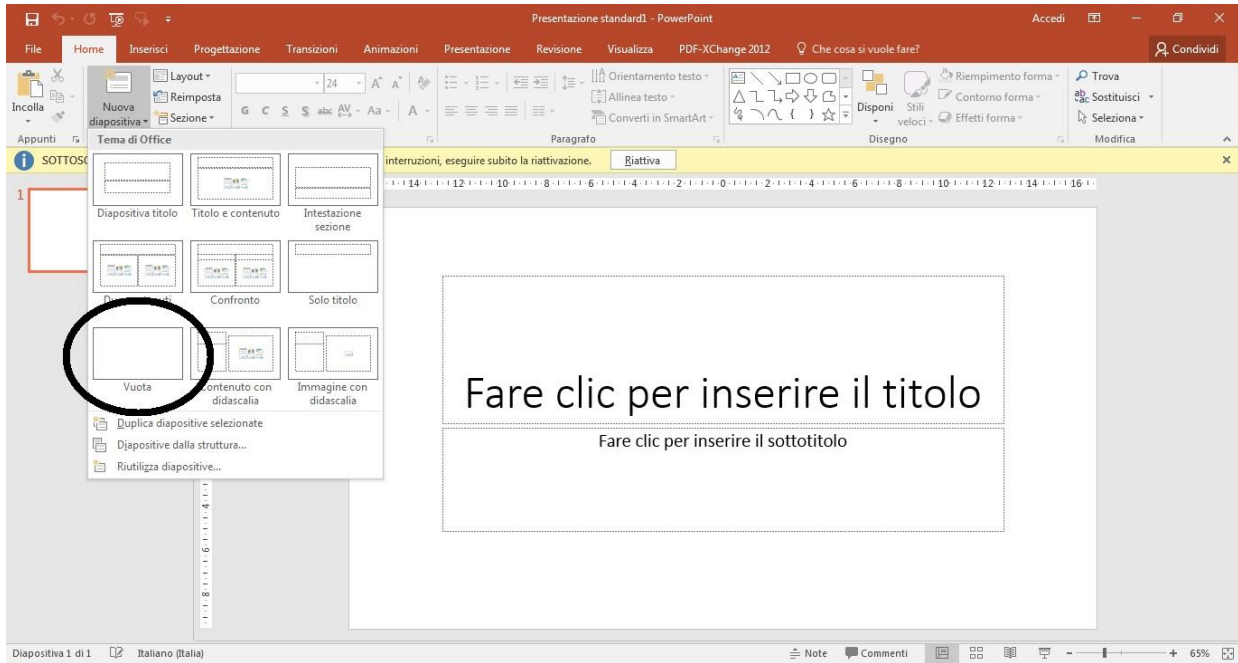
Presentazione standard1 - PowerPoint

Accedi

File Home Inserisci Progettazione Transizioni Animazioni Presentazione Revisione Visualizza PDF-XChange 2012 Che cosa si vuole fare? Condividi

Incolla Nuova diapositiva Layout Reimposta Sezione

24

G C S S abc AV Aa A

Orientamento testo Allinea testo Converti in SmartArt

Paragrafo

Disponi Stili veloci

Riempimento forma Contorno forma Effetti forma

Disegno

Trova Sostituisci Seleziona

Modifica

Appunti

Tema di Office

SOTTOSC

interruzioni, eseguire subito la riattivazione. Riattiva

Diapositiva titolo Titolo e contenuto Intestazione sezione

D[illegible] Confronto Solo titolo

Vuota Contenuto con didascalia Immagine con didascalia

Duplica diapositive selezionate

Diapositive dalla struttura...

Riutilizza diapositive...

1

Fare clic per inserire il titolo

Fare clic per inserire il sottotitolo

Diapositiva 1 di 1 Italiano (Italia) Note Commenti 65%